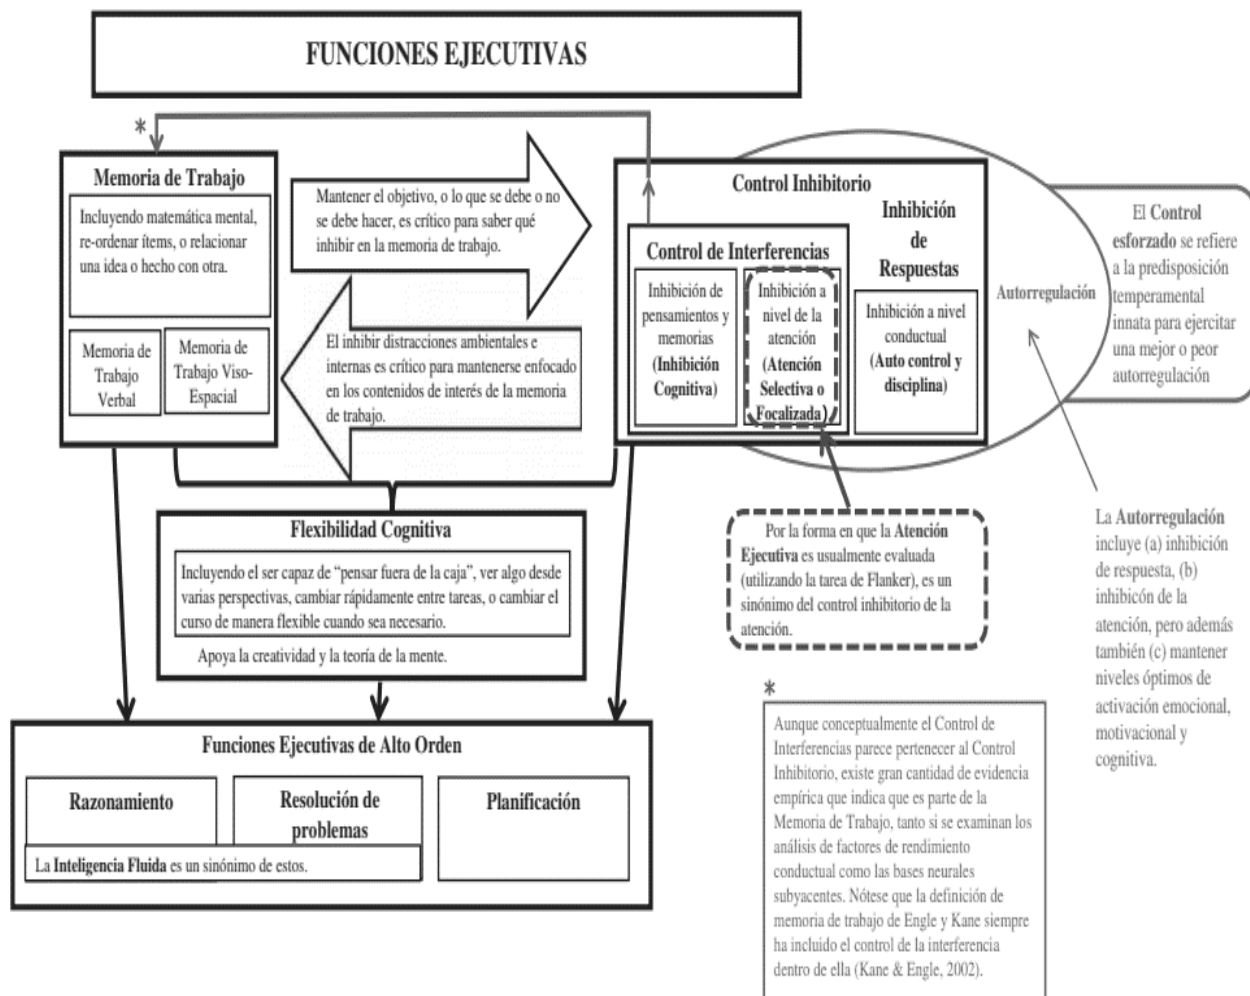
FUNCIONES EJECUTIVAS

*

Memoria de Trabajo

Incluyendo matemática mental, re-ordenar ítems, o relacionar una idea o hecho con otra.

Memoria de Trabajo Verbal

Memoria de Trabajo Viso-Espacial

Mantener el objetivo, o lo que se debe o no se debe hacer, es crítico para saber qué inhibir en la memoria de trabajo.

El inhibir distracciones ambientales e internas es crítico para mantenerse enfocado en los contenidos de interés de la memoria de trabajo.

Control Inhibitorio

Control de Interferencias

Inhibición de pensamientos y memorias (Inhibición Cognitiva)

Inhibición a nivel de la atención (Atención Selectiva o Focalizada)

Inhibición de Respuestas

Inhibición a nivel conductual (Auto control y disciplina)

Autorregulación

El Control esforzado se refiere a la predisposición temperamental innata para ejercitar una mejor o peor autorregulación

Flexibilidad Cognitiva

Incluyendo el ser capaz de "pensar fuera de la caja", ver algo desde varias perspectivas, cambiar rápidamente entre tareas, o cambiar el curso de manera flexible cuando sea necesario.

Apoya la creatividad y la teoría de la mente.

Por la forma en que la Atención Ejecutiva es usualmente evaluada (utilizando la tarea de Flanker), es un sinónimo del control inhibitorio de la atención.

La Autorregulación incluye (a) inhibición de respuesta, (b) inhibicón de la atención, pero además también (c) mantener niveles óptimos de activación emocional, motivacional y cognitiva.

Funciones Ejecutivas de Alto Orden

Razonamiento

Resolución de problemas

Planificación

La Inteligencia Fluida es un sinónimo de estos.

*

Aunque conceptualmente el Control de Interferencias parece pertenecer al Control Inhibitorio, existe gran cantidad de evidencia empírica que indica que es parte de la Memoria de Trabajo, tanto si se examinan los análisis de factores de rendimiento conductual como las bases neurales subyacentes. Nótese que la definición de memoria de trabajo de Engle y Kane siempre ha incluido el control de la interferencia dentro de ella (Kane & Engle, 2002).